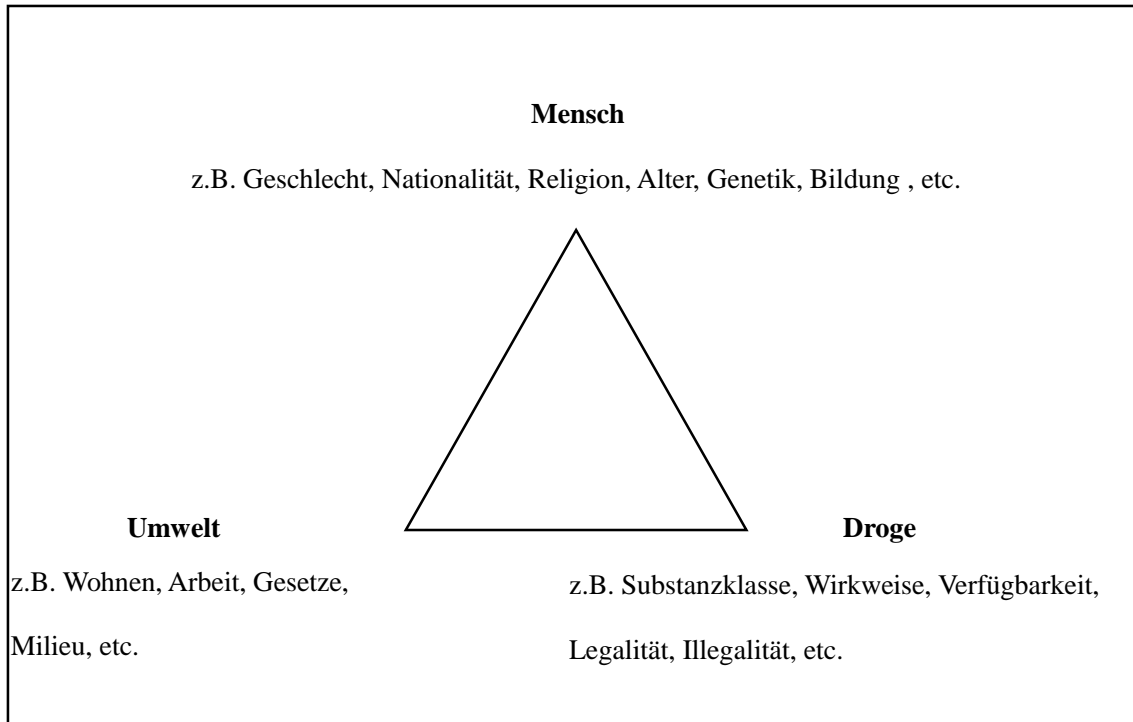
**Mensch**

z.B. Geschlecht, Nationalität, Religion, Alter, Genetik, Bildung , etc.

**Umwelt**

z.B. Wohnen, Arbeit, Gesetze, Milieu, etc.

**Droge**

z.B. Substanzklasse, Wirkweise, Verfügbarkeit, Legalität, Illegalität, etc.